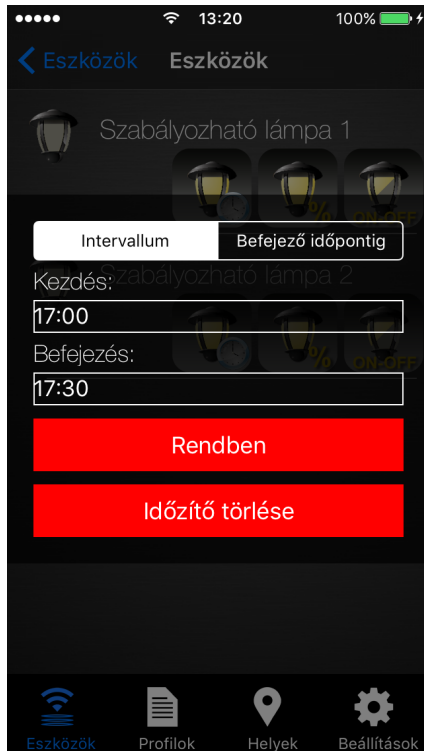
●●●●● 13:20 100%

Eszközök Eszközök

Szabályozható lámpa 1

%

ON-OFF

Intervallum | Befejező időpontig

Kezdés:

Szabályozható lámpa 2

17:00

Befejezés:

%

ON-OFF

17:30

Rendben

Időzítő törlése

Eszközök Profilok Helyek Beállítások